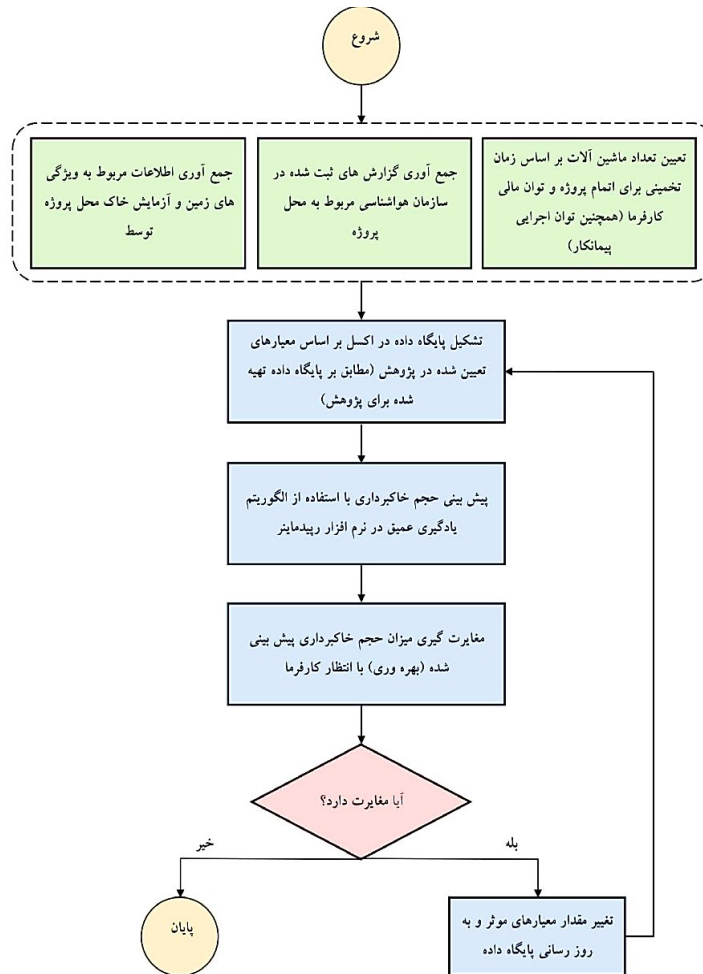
شروع

تعیین تعداد ماشین آلات بر اساس زمان تخمینی برای اتمام پروژه و توان مالی کارفرما (همچنین توان اجرایی پیمانکار)

جمع آوری گزارش های ثبت شده در سازمان هواشناسی مربوط به محل پروژه

جمع آوری اطلاعات مربوط به ویژگی های زمین و آزمایش خاک محل پروژه توسط

تشکیل پایگاه داده در اکسل بر اساس معیارهای تعیین شده در پژوهش (مطابق بر پایگاه داده تهیه شده برای پژوهش)

پیش بینی حجم خاکبرداری با استفاده از الگوریتم یادگیری عمیق در نرم افزار رپیدماینر

مغایرت گیری میزان حجم خاکبرداری پیش بینی شده (بهره وری) با انتظار کارفرما

آیا مغایرت دارد؟

خیر

بله

پایان

تغییر مقدار معیارهای موثر و به روز رسانی پایگاه داده